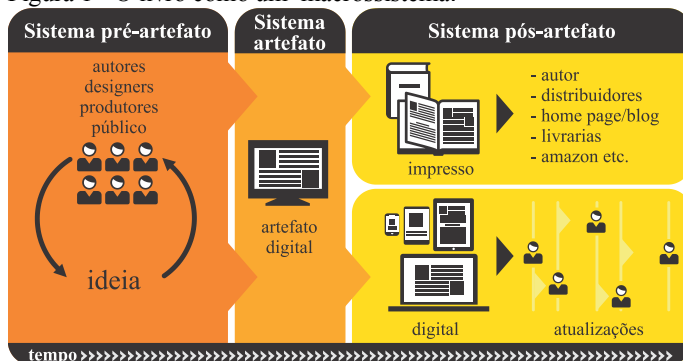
Figura 1 – O livro como um macrossistema.

Sistema pré-artefato

autores
designers
produtores
público

ideia

Sistema artefato

artefato digital

Sistema pós-artefato

impresso

- autor
- distribuidores
- home page/blog
- livrarias
- amazon etc.

digital

atualizações

tempo